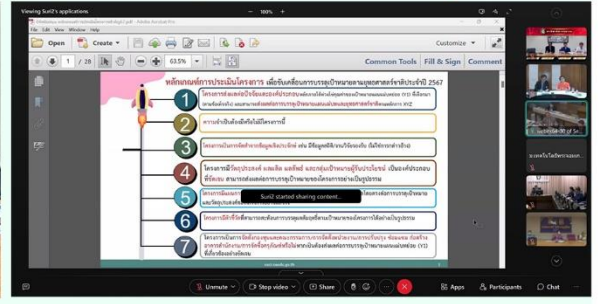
Viewing Suri2's applications

100%

File Edit View Window Help

Open Create Customize

1 / 28 63.5%

Common Tools Fill & Sign Comment

หลักเกณฑ์การประเมินโครงการ เพื่อขับเคลื่อนการบูรณาการงบประมาณยุทธศาสตร์ชาติประจำปี 2567

1

2

3

4

5

6

7

Suri2 started sharing content...

Unmute

Stop video

Share

Apps

Participants

Chat